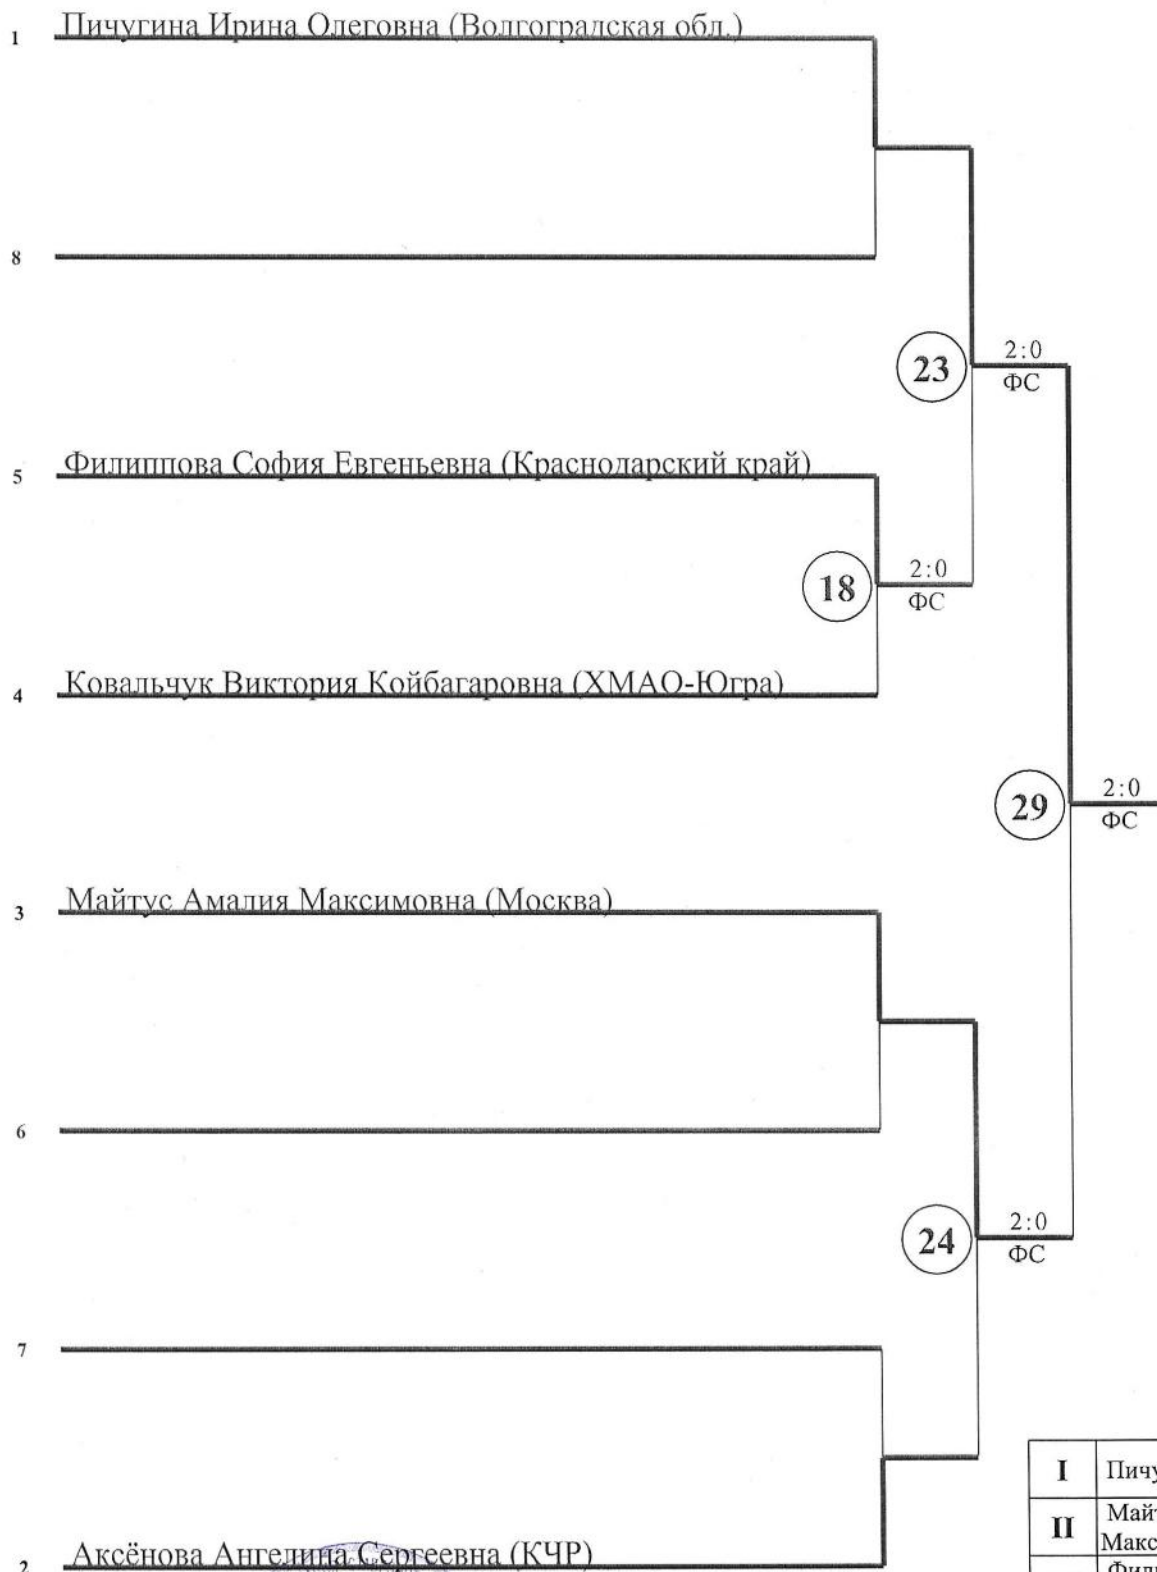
1 Пичугина Ирина Олеговна (Волгоградская обл.)

8

23

2:0
ФС

5 Филиппова София Евгеньевна (Краснодарский край)

18

2:0
ФС

4 Ковальчук Виктория Койбагаровна (ХМАО-Югра)

29

2:0
ФС

3 Майтус Амалия Максимовна (Москва)

6

24

2:0
ФС

7

2 Аксёнова Ангелина Сергеевна (КЧР)

| I | Пичу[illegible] |
|---|---|
| II | Май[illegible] Макс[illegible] |
| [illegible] | Фил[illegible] |